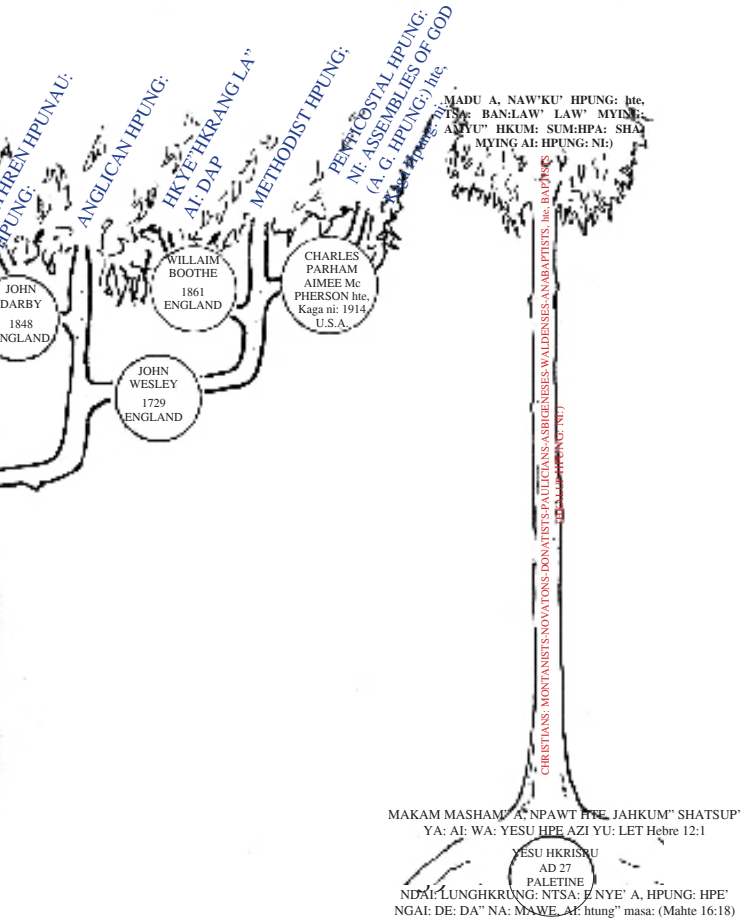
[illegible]HREN HPUNAU:
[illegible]HPUNG:
ANGLICAN HPUNG:
HKYE"HKRANG LA" AI: DAP
METHODIST HPUNG:
PENTECOSTAL HPUNG: NI: ASSEMBLIES OF GOD (A. G. HPUNG:) hte, Kaga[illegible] ni:

MADU A, NAW'KU' HPUNG: hte, TSA: BAN:LAW' LAW' MYING: AMYU" HKUM: SUM:HPA: SHA MYING AI: HPUNG: NI:)

JOHN DARBY 1848 ENGLAND

WILLAIM BOOTHE 1861 ENGLAND

CHARLES PARHAM AIMEE Mc PHERSON hte, Kaga ni: 1914 U.S.A.

JOHN WESLEY 1729 ENGLAND

CHRISTIANS: MONTANISTS-NOVATONS-DONATISTS-PAULICIANS-ASBIGENSES-WALDENSES-ANABAPTISTS, hte, BAPTISTS (BAPTIST HPUNG: NI:)

MAKAM MASHAM" A, NPAWT HTE, JAHKUM" SHATSUP' YA: AI: WA: YESU HPE AZI YU: LET Hebre 12:1

YESU HKRISTU AD 27 PALETINE

NDAI: LUNGHKRUNG: NTSA: E NYE' A, HPUNG: HPE' NGAI: DE: DA" NA: MAWE, AI: htung" masa: (Mahte 16:18)